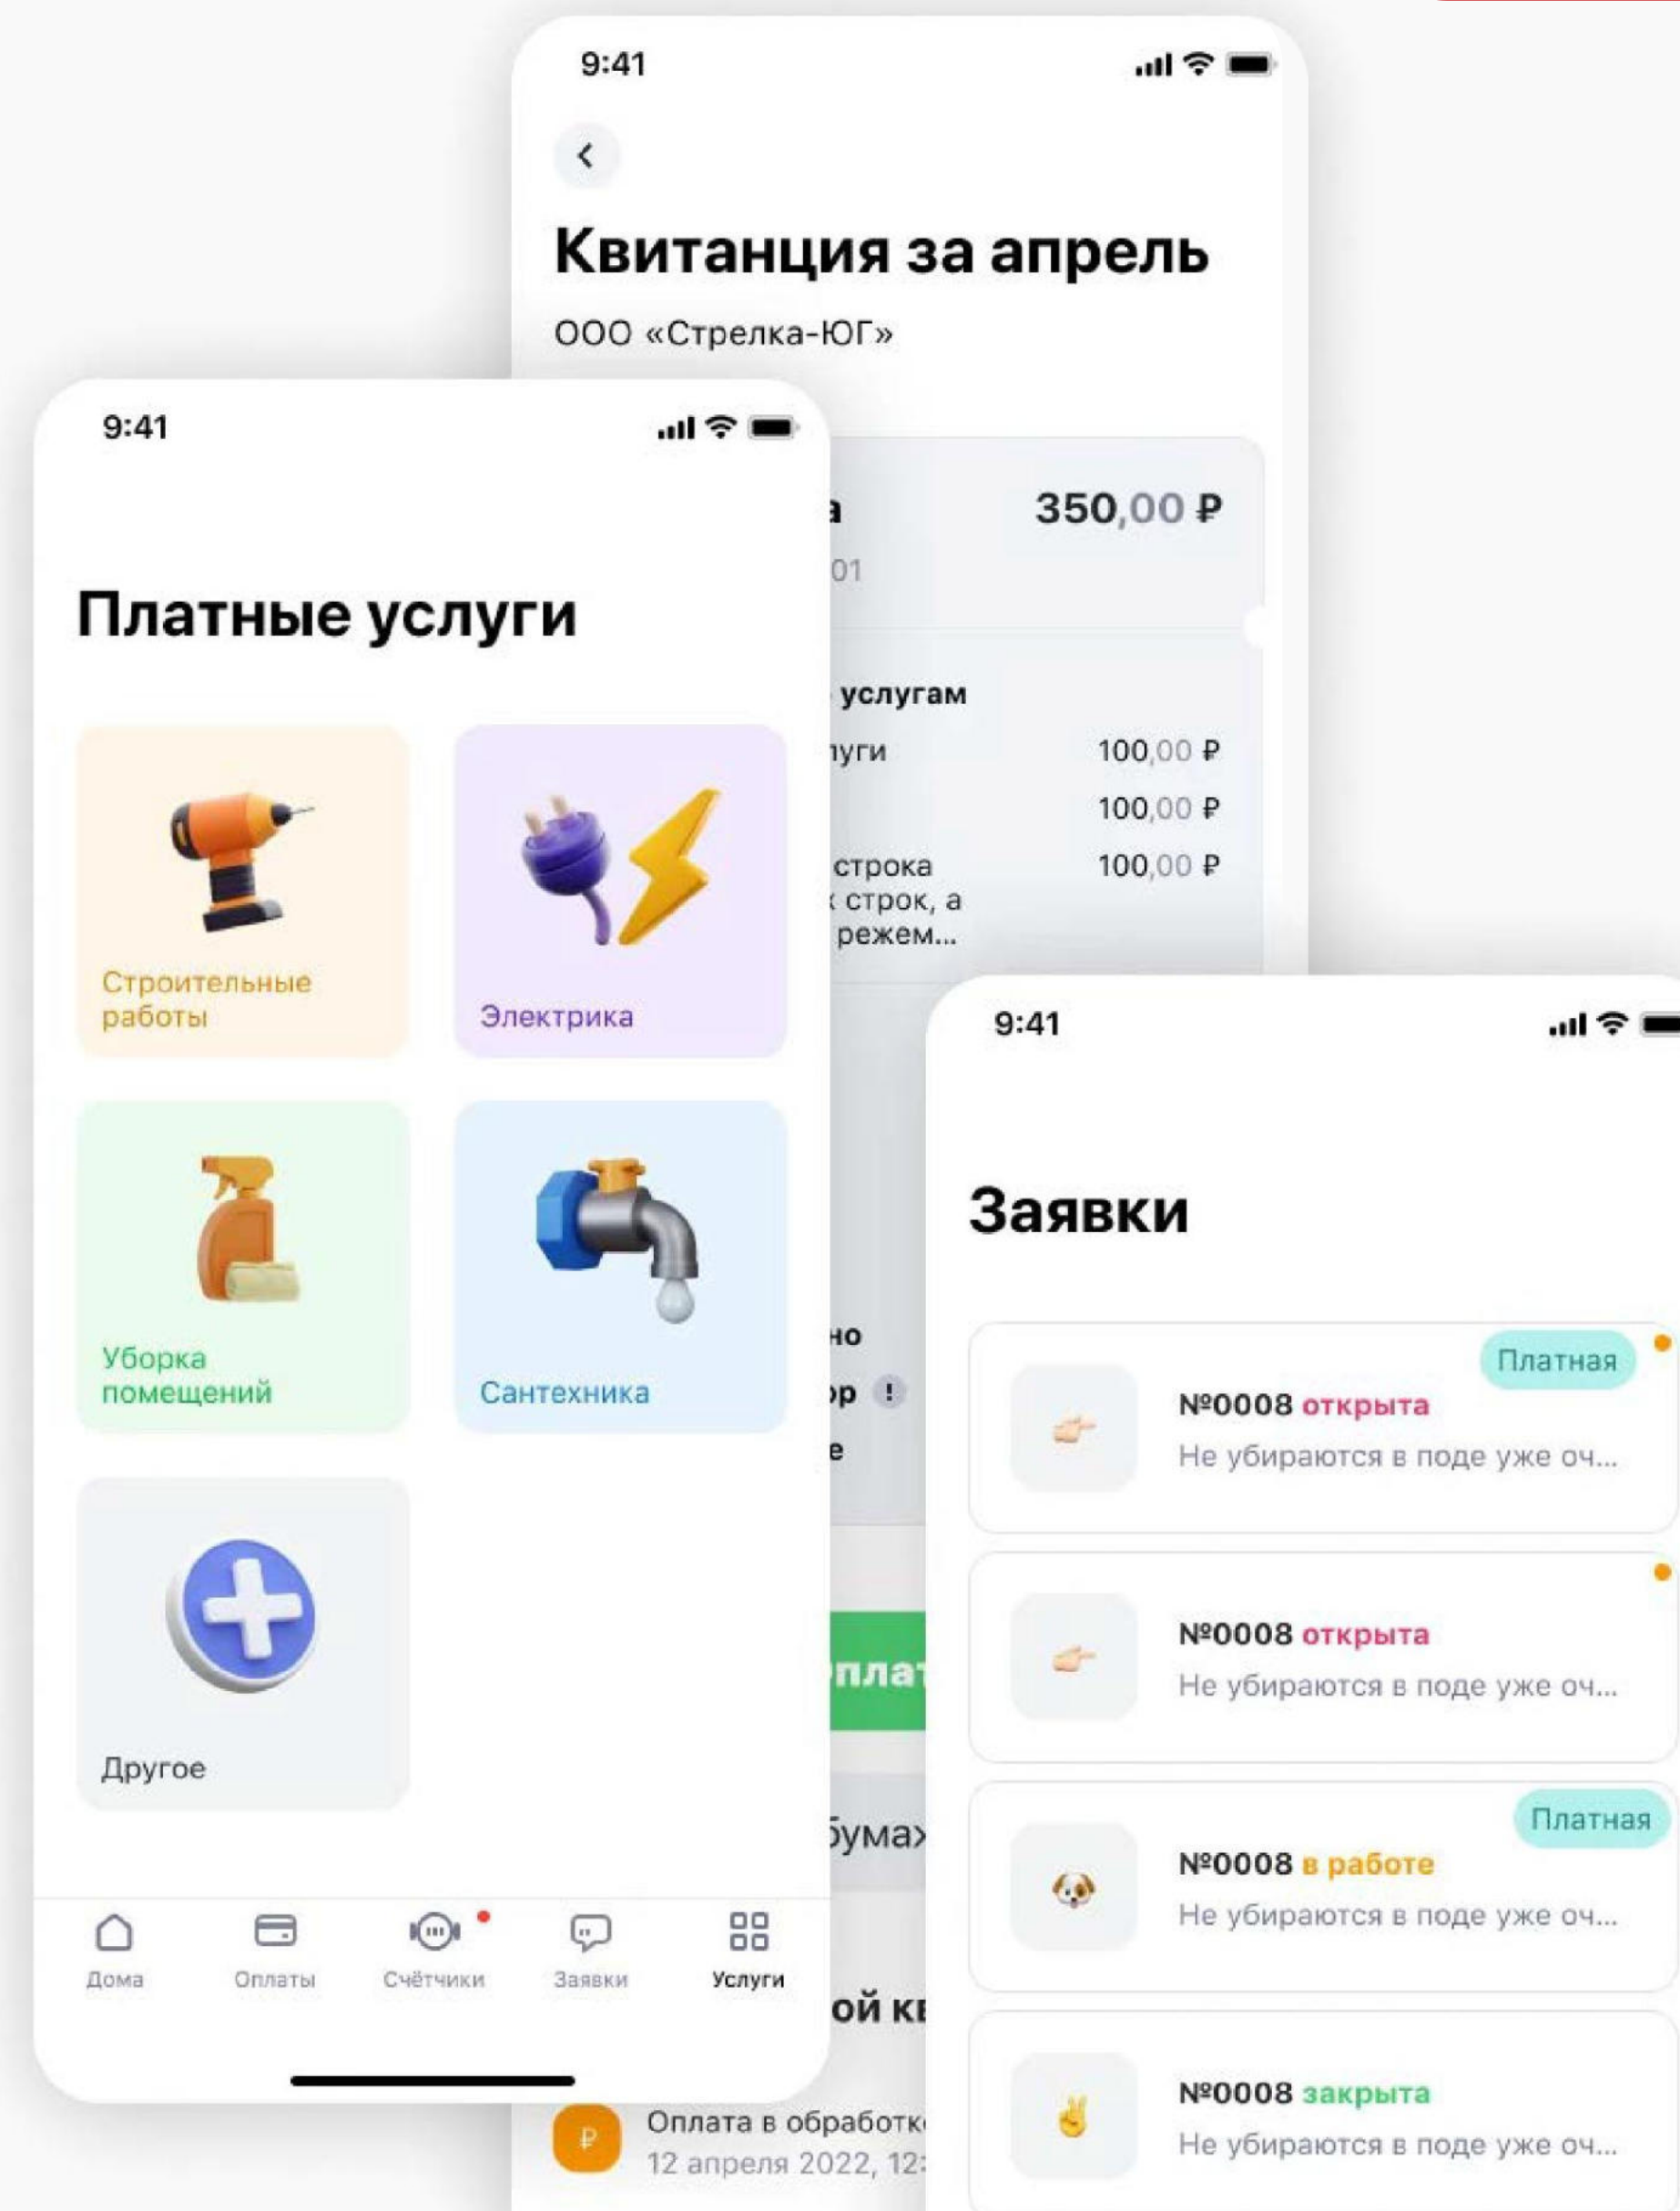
9:41

Квитанция за апрель

ООО «Стрелка-ЮГ»

а 350,00 ₽

01

услугам

уги 100,00 ₽

100,00 ₽

строка 100,00 ₽

строк, а

режем...

но

ор !

е

плат

бума

ой кв

Оплата в обработк

12 апреля 2022, 12:

9:41

Платные услуги

Строительные работы

Электрика

Уборка помещений

Сантехника

Другое

Дома

Оплаты

Счётчики

Заявки

Услуги

9:41

Заявки

Платная

№0008 открыта

Не убираются в поде уже оч...

№0008 открыта

Не убираются в поде уже оч...

Платная

№0008 в работе

Не убираются в поде уже оч...

№0008 закрыта

Не убираются в поде уже оч...